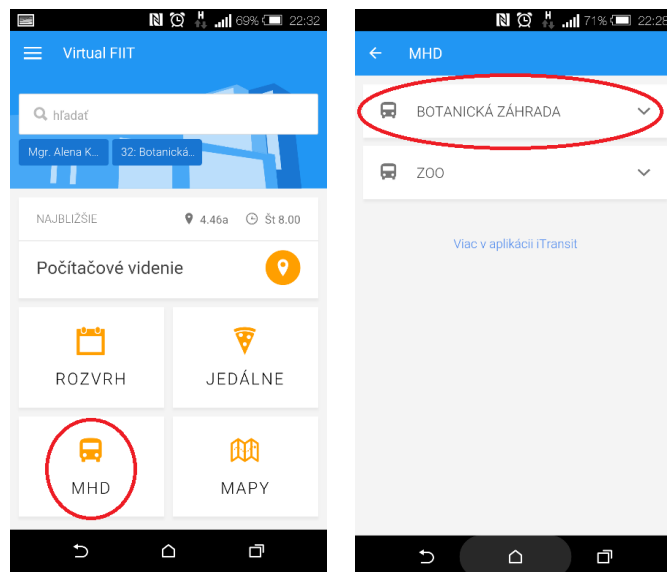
69% 22:32

Virtual FIIT

hľadať

Mgr. Alena K...
32: Botanická...

NAJBLIŽŠIE
4.46a
Št 8.00

Počítačové videnie

ROZVRH
JEDÁLNE
MHD
MAPY

71% 22:2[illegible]

MHD

BOTANICKÁ ZÁHRADA

ZOO

Viac v aplikácii iTransit